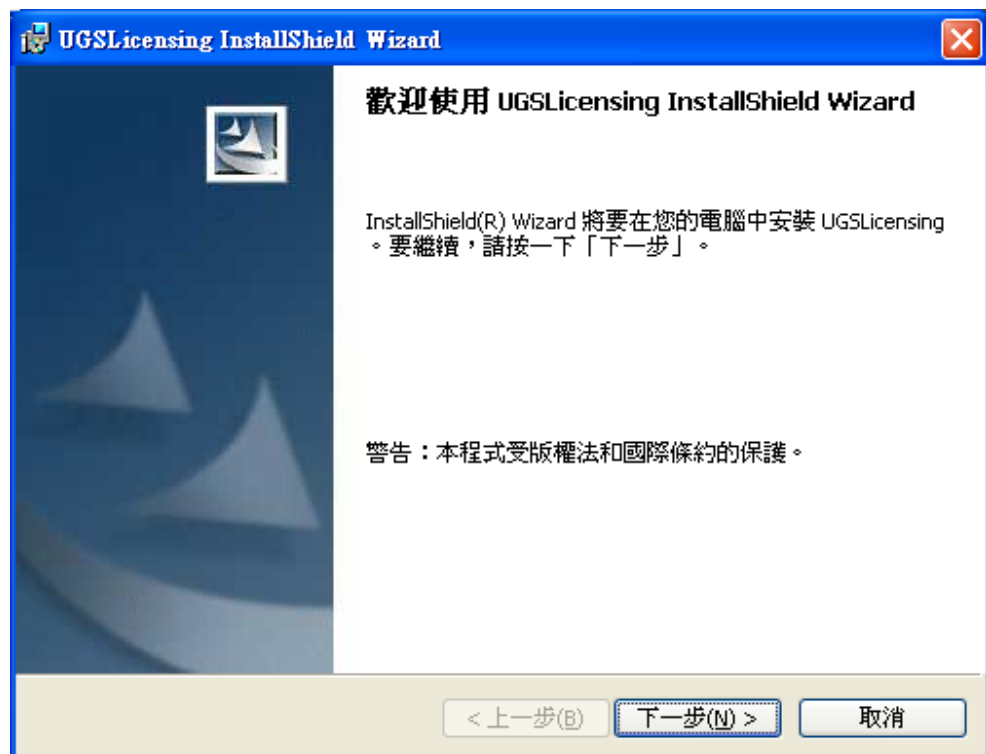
UGSLicensing InstallShield Wizard

歡迎使用 UGSLicensing InstallShield Wizard

InstallShield(R) Wizard 將要在您的電腦中安裝 UGSLicensing。要繼續，請按一下「下一步」。

警告：本程式受版權法和國際條約的保護。

< 上一步(B)
下一步(N) >
取消